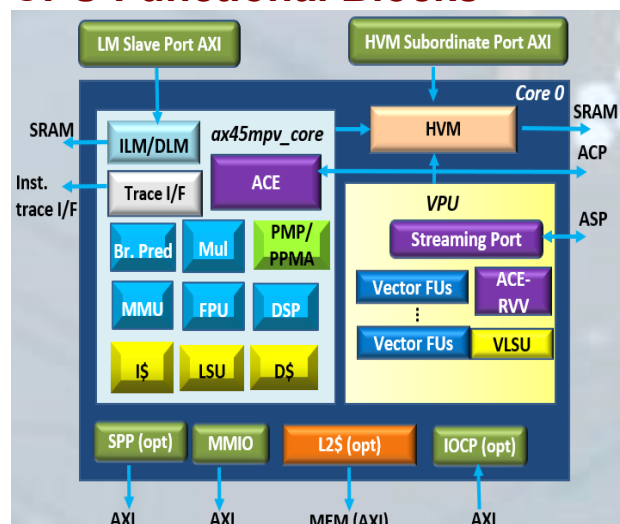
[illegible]

LM Slave Port AXI

HVM Subordinate Port AXI

Core 0

SRAM

ILM/DLM

ax45mpv_core

HVM

SRAM

ACP

Inst. trace I/F

Trace I/F

ACE

VPU

ASP

Streaming Port

Br. Pred

Mul

PMP/ PPMA

Vector FUs

ACE-RVV

MMU

FPU

DSP

⋮

Vector FUs

VLSU

I$

LSU

D$

SPP (opt)

MMIO

L2$ (opt)

IOCP (opt)

AXI

AXI

MEM (AXI)

AXI